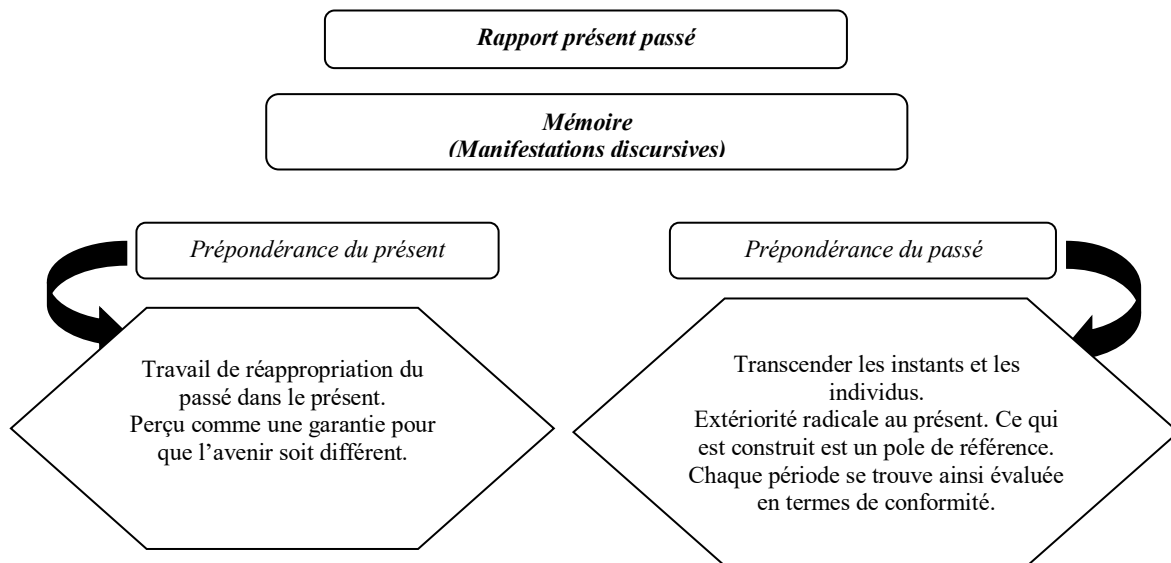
Rapport présent passé

Mémoire
(Manifestations discursives)

Prépondérance du présent

Travail de réappropriation du passé dans le présent.
Perçu comme une garantie pour que l'avenir soit différent.

Prépondérance du passé

Transcender les instants et les individus.
Extériorité radicale au présent. Ce qui est construit est un pole de référence.
Chaque période se trouve ainsi évaluée en termes de conformité.